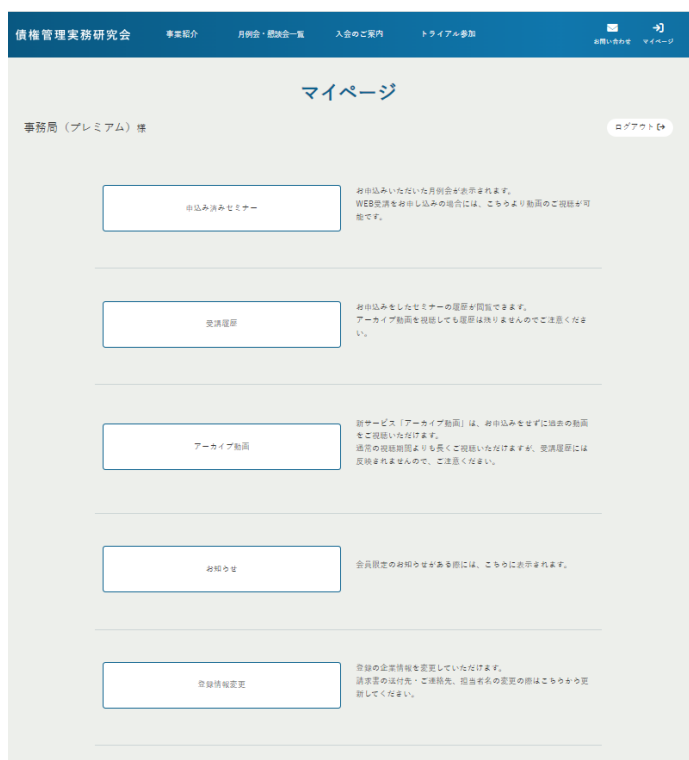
債権管理実務研究会 事業紹介 月例会・懇談会一覧 入会のご案内 トライアル参加 お問い合わせ マイページ

マイページ

事務局（プレミアム）様

ログアウト

申込み済みセミナー

お申込みいただいた月例会が表示されます。
WEB受講をお申し込みの場合には、こちらより動画のご視聴が可能です。

受講履歴

お申込をしたセミナーの履歴が閲覧できます。
アーカイブ動画を視聴しても履歴は残りませんのでご注意ください。

アーカイブ動画

新サービス「アーカイブ動画」は、お申込みをせずに過去の動画をご視聴いただけます。
通常の視聴期間よりも長くご視聴いただけますが、受講履歴には反映されませんので、ご注意ください。

お知らせ

会員限定のお知らせがある際には、こちらに表示されます。

登録情報変更

登録の企業情報を変更していただけます。
請求書の送付先・ご連絡先、担当者名の変更の際はこちらから更新してください。